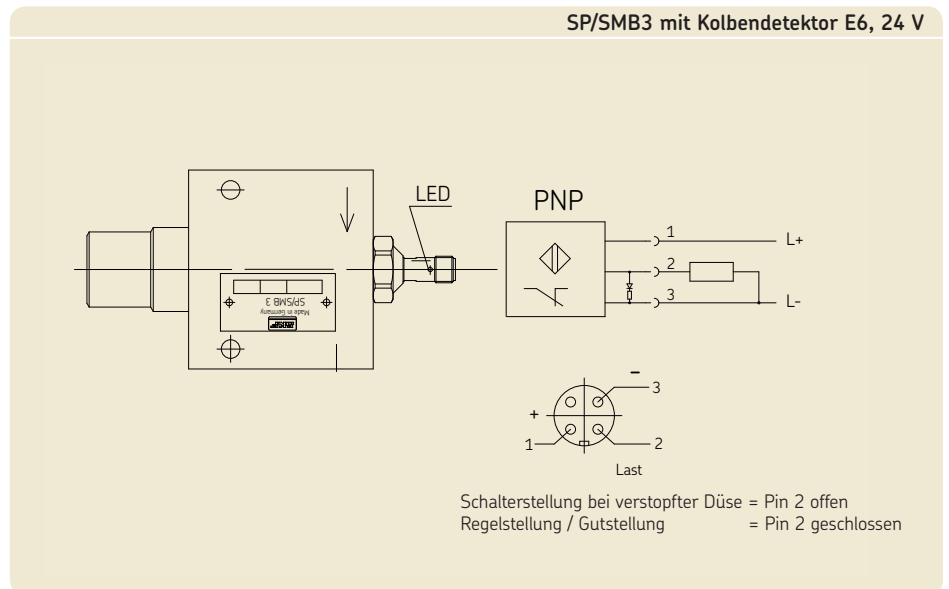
SP/SMB3 mit Kolbendetektor E6, 24 V

LED

PNP

1
L+
2
3
L-

SP/SMB 3
Made in Germany

–
3
+
1
2
Last

Schalterstellung bei verstopfter Düse = Pin 2 offen
Regelstellung / Gutstellung = Pin 2 geschlossen